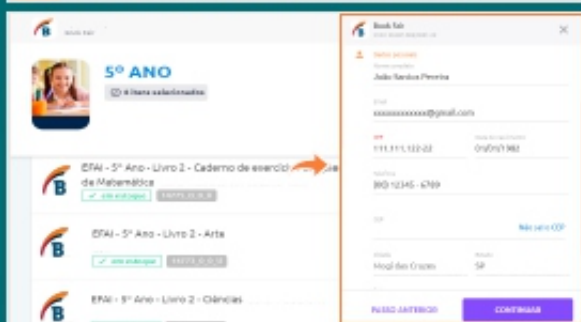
Book Fair

5º ANO

4 livros selecionados

EFAI - 5º Ano - Livro 2 - Caderno de exercíci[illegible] de Matemática

em estoque

EFAI - 5º Ano - Livro 2 - Arte

em estoque

EFAI - 5º Ano - Livro 2 - Ciências

Book Fair

Dados pessoais

Nome completo
João Santos Pereira

Email
xxxxxxxxxxxx@gmail.com

CPF
111.111.122-22

Data de nascimento
01/01/1982

Telefone
(11) 12345 - 6789

CEP

Não sei o CEP

Cidade
Mogi das Cruzes

Estado
SP

PASSO ANTERIOR

CONTINUAR